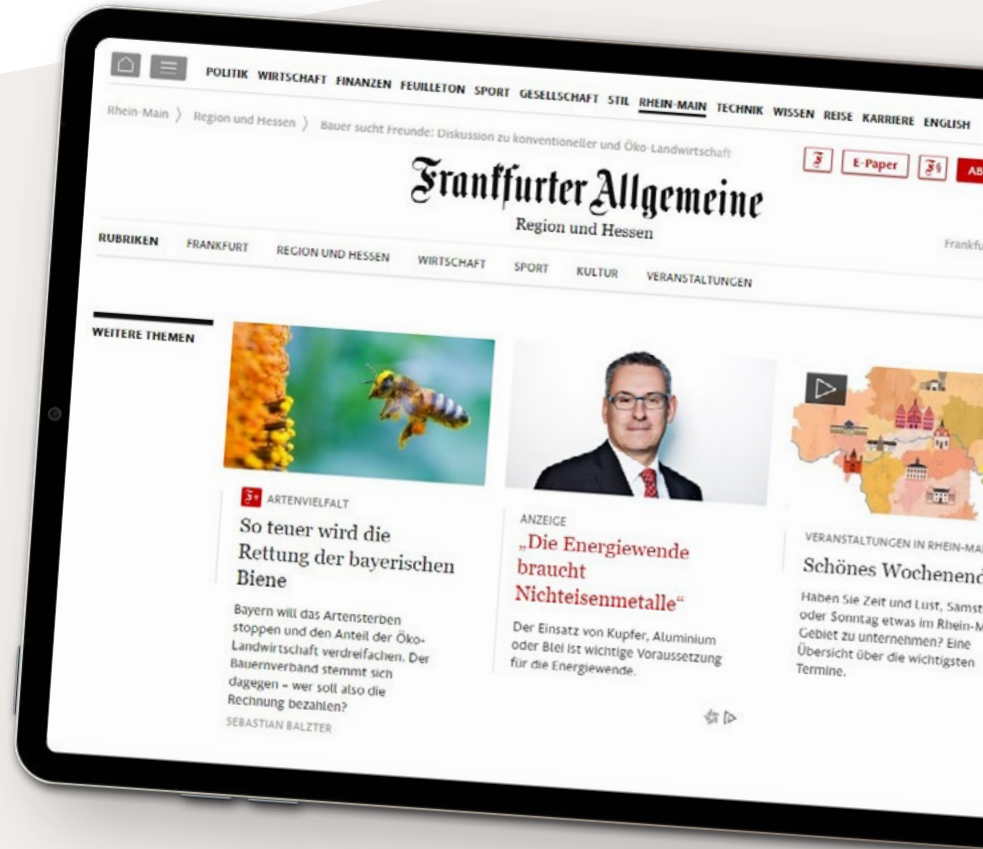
POLITIK WIRTSCHAFT FINANZEN FEUILLETON SPORT GESELLSCHAFT STIL RHEIN-MAIN TECHNIK WISSEN REISE KARRIERE ENGLISH

Rhein-Main 〉 Region und Hessen 〉 Bauer sucht Freunde: Diskussion zu konventioneller und Öko-Landwirtschaft

E-Paper AB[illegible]

Frankfurter Allgemeine
Region und Hessen

RUBRIKEN FRANKFURT REGION UND HESSEN WIRTSCHAFT SPORT KULTUR VERANSTALTUNGEN

Frankfu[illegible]

WEITERE THEMEN

ARTENVIELFALT
So teuer wird die Rettung der bayerischen Biene

Bayern will das Artensterben stoppen und den Anteil der Öko-Landwirtschaft verdreifachen. Der Bauernverband stemmt sich dagegen – wer soll also die Rechnung bezahlen?
SEBASTIAN BALZTER

ANZEIGE
„Die Energiewende braucht Nichteisenmetalle“

Der Einsatz von Kupfer, Aluminium oder Blei ist wichtige Voraussetzung für die Energiewende.

VERANSTALTUNGEN IN RHEIN-MA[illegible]
Schönes Wochenend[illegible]

Haben Sie Zeit und Lust, Samst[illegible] oder Sonntag etwas im Rhein-M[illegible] Gebiet zu unternehmen? Eine Übersicht über die wichtigsten Termine.